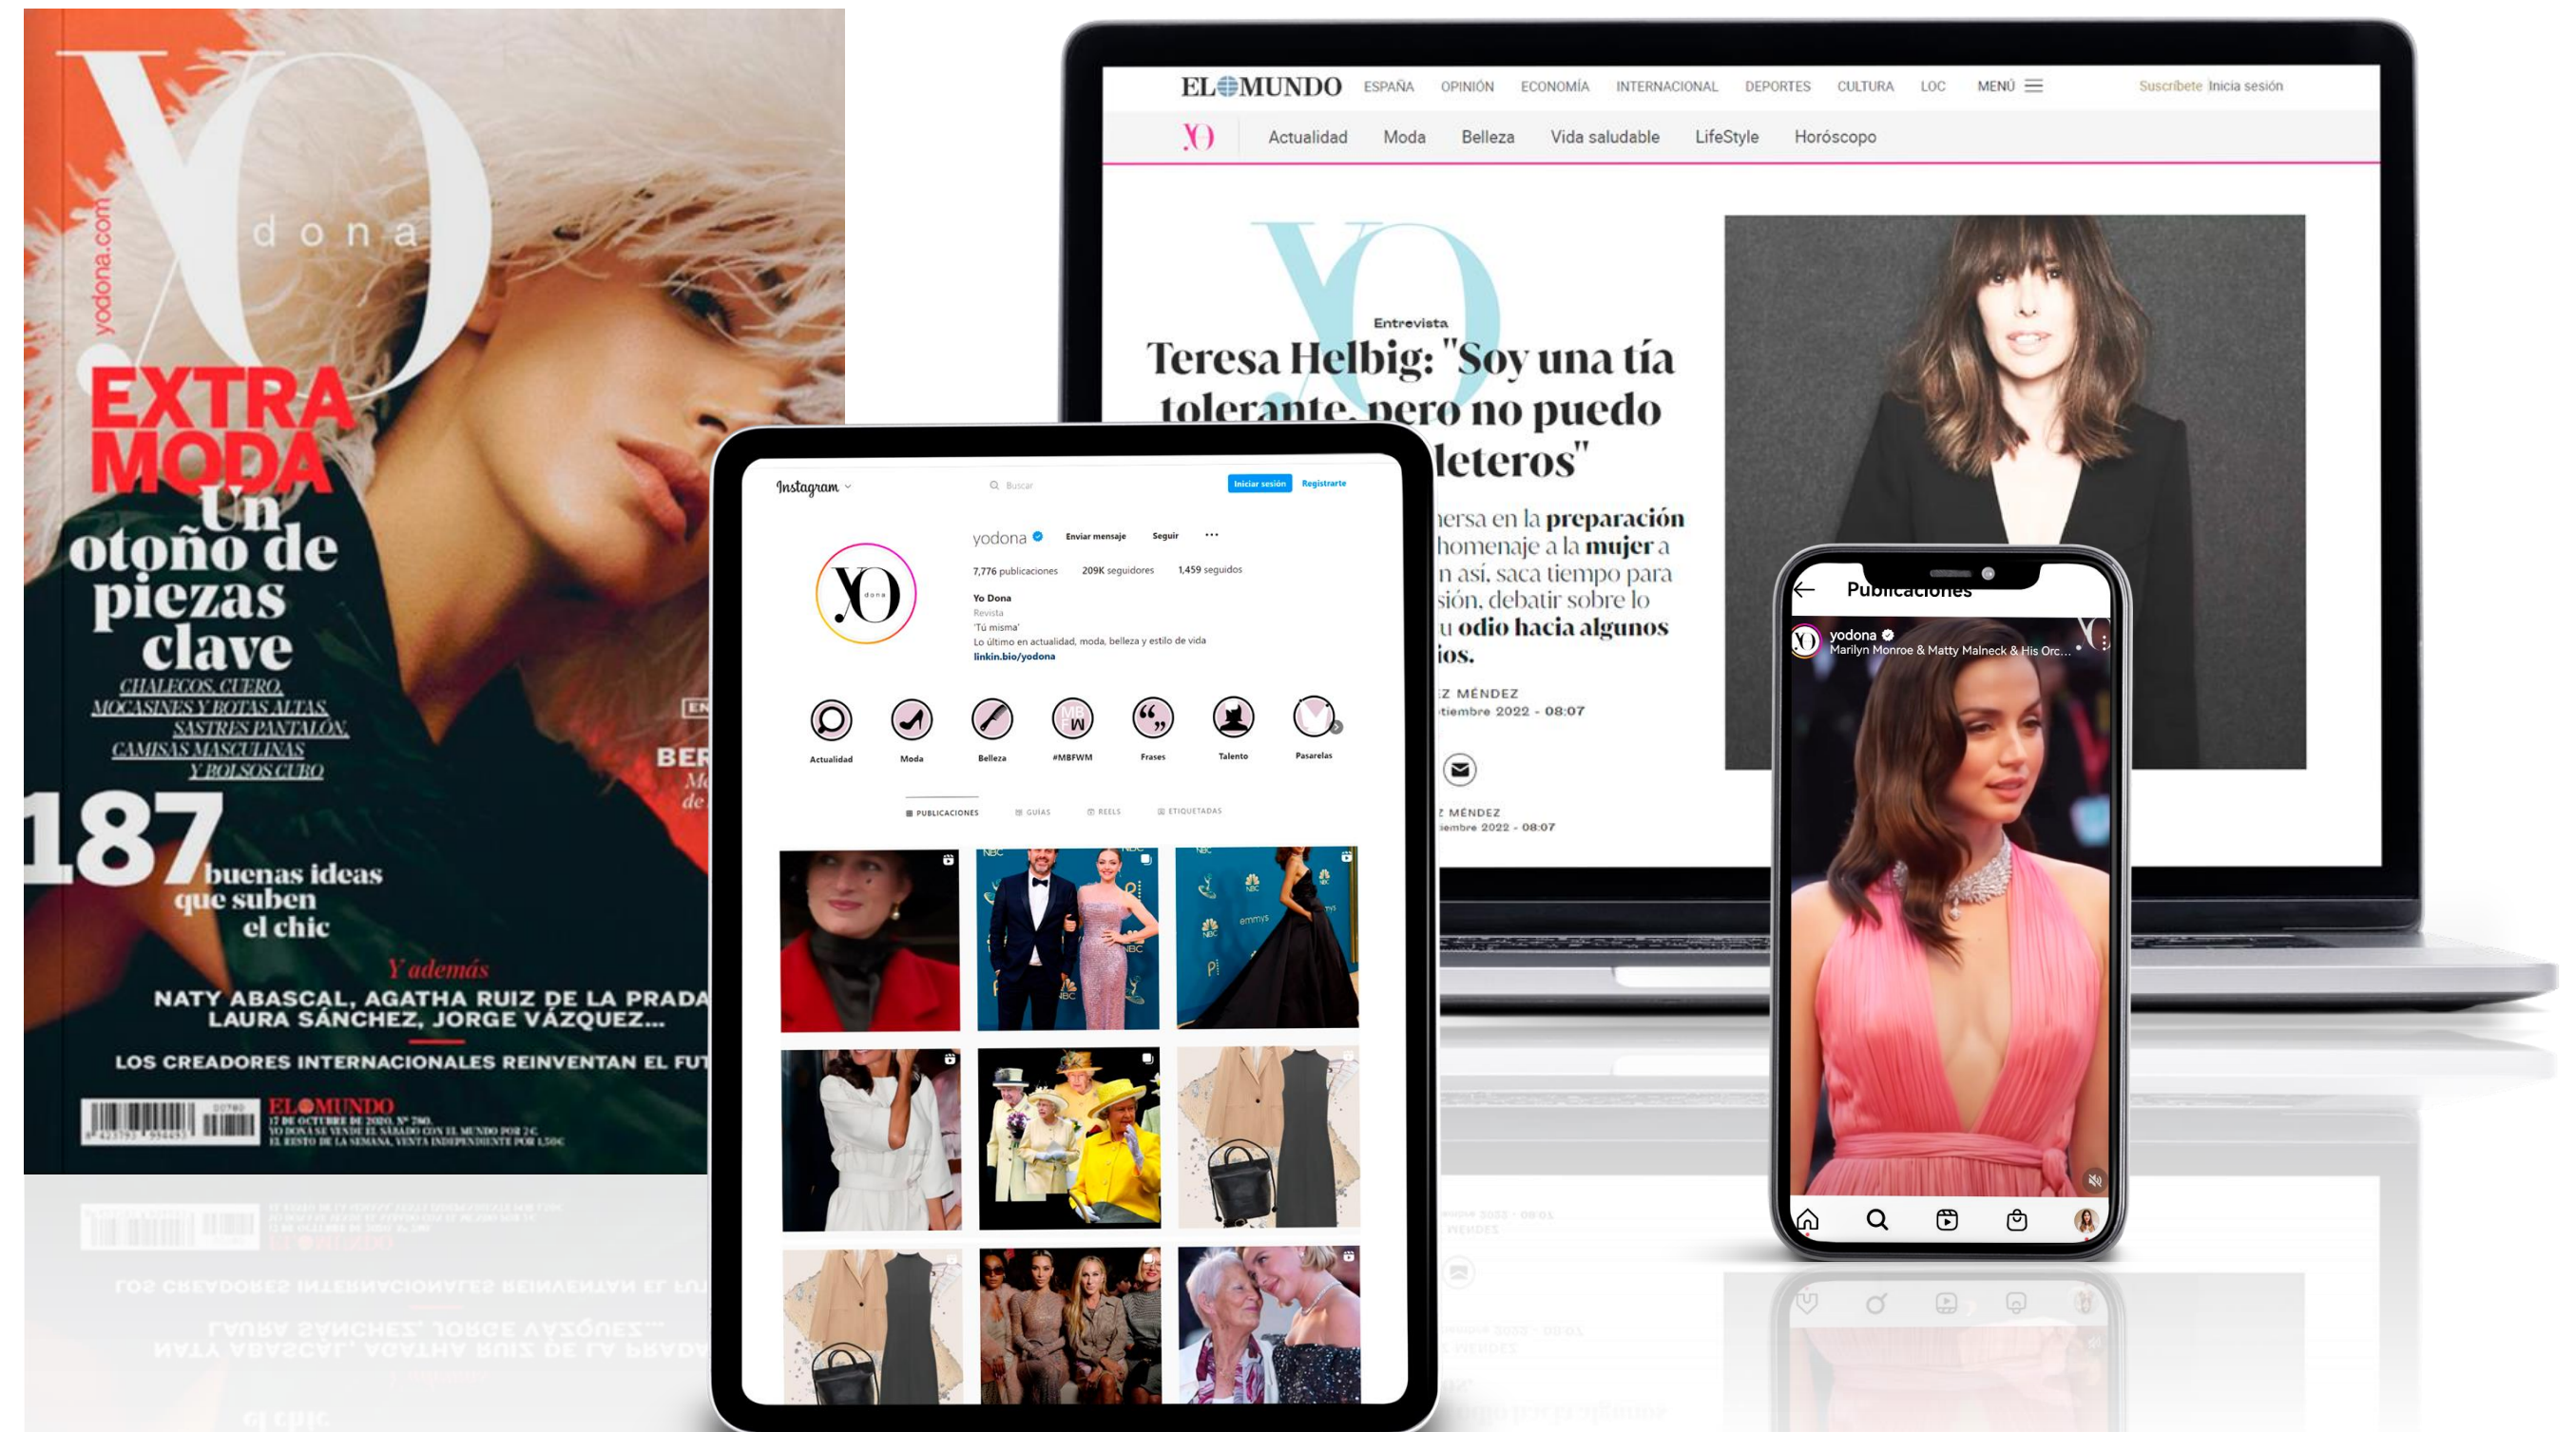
YO dona

yodona.com

EXTRA MODA

Un otoño de piezas clave

CHALECOS, CUERO, MOCASINES Y BOTAS ALTAS, SASTRES PANTALÓN, CAMISAS MASCULINAS Y BOLSOS CUBO

187 buenas ideas que suben el chic

Y además

NATY ABASCAL, AGATHA RUIZ DE LA PRADA, LAURA SÁNCHEZ, JORGE VÁZQUEZ...

LOS CREADORES INTERNACIONALES REINVENTAN EL FUT

EL MUNDO

17 DE OCTUBRE DE 2020. Nº 780.

BER

EL MUNDO ESPAÑA OPINIÓN ECONOMÍA INTERNACIONAL DEPORTES CULTURA LOC MENÚ Suscríbete Inicia sesión

YO Actualidad Moda Belleza Vida saludable LifeStyle Horóscopo

Entrevista

Teresa Helbig: "Soy una tía tolerante, pero no puedo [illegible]leteros"

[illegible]nersa en la preparación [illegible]homenaje a la mujer a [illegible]n así, saca tiempo para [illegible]sión, debatir sobre lo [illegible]u odio hacia algunos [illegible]ios.

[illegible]Z MÉNDEZ
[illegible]tiembre 2022 - 08:07

Instagram Buscar Iniciar sesión Regístrate

yodona Enviar mensaje Seguir ···

7,776 publicaciones 209K seguidores 1,459 seguidos

Yo Dona
Revista
'Tú misma'
Lo último en actualidad, moda, belleza y estilo de vida
linkin.bio/yodona

Actualidad Moda Belleza #MBFWM Frases Talento Pasarelas

PUBLICACIONES GUÍAS REELS ETIQUETADAS

Publicaciones

yodona
Marilyn Monroe & Matty Malneck & His Orc...